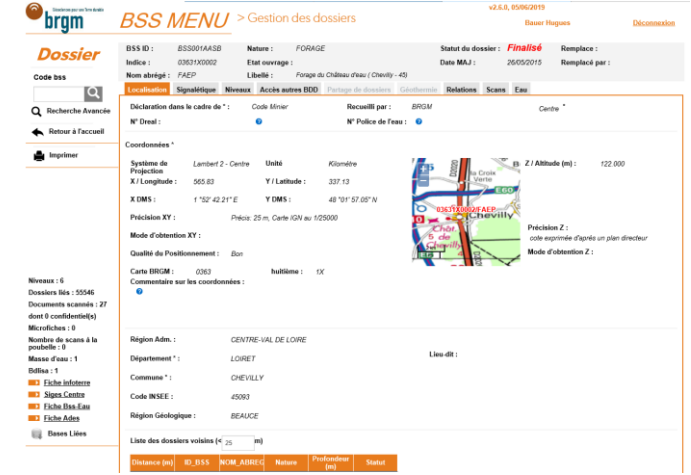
Géosciences pour une Terre durable
brgm

BSS MENU > Gestion des dossiers

v2.6.0, 05/06/2019
Bauer Hugues
Déconnexion

Dossier

Code bss

Recherche Avancée
Retour à l'accueil
Imprimer

BSS ID : BSS001AASB
Indice : 03631X0002
Nom abrégé : FAEP
Nature : FORAGE
Etat ouvrage :
Libellé : Forage du Château d'eau ( Chevilly - 45)
Statut du dossier : Finalisé
Date MAJ : 26/05/2015
Remplace :
Remplacé par :

Localisation | Signalétique | Niveaux | Accès autres BDD | Partage de dossiers | Géothermie | Relations | Scans | Eau

Déclaration dans le cadre de * : Code Minier
Recueilli par : BRGM
Centre *
N° Dreal :
N° Police de l'eau :

Coordonnées *

Système de Projection : Lambert 2 - Centre
Unité : Kilomètre
X / Longitude : 565.83
Y / Latitude : 337.13
X DMS : 1 °52' 42.21" E
Y DMS : 48 °01' 57.05" N
Précision XY : Précis: 25 m, Carte IGN au 1/25000
Mode d'obtention XY :
Qualité du Positionnement : Bon
Carte BRGM : 0363
huitième : 1X
Commentaire sur les coordonnées :

La Croix Verte
E60
03631X0002/FAEP
Chevilly
Chât. d'eau
de Chevilly

Z / Altitude (m) : 122.000
Précision Z : cote exprimée d'après un plan directeur
Mode d'obtention Z :

Région Adm. : CENTRE-VAL DE LOIRE
Département * : LOIRET
Lieu-dit :
Commune * : CHEVILLY
Code INSEE : 45093
Région Géologique : BEAUCE

Liste des dossiers voisins (< 25 m)

| Distance (m) | ID_BSS | NOM_ABREG | Nature | Profondeur (m) | Statut |
|---|---|---|---|---|---|

Niveaux : 6
Dossiers liés : 55546
Documents scannés : 27
dont 0 confidentiel(s)
Microfiches : 0
Nombre de scans à la poubelle : 0
Masse d'eau : 1
Bdlisa : 1
Fiche infoterre
Siges Centre
Fiche Bss-Eau
Fiche Ades
Bases Liées